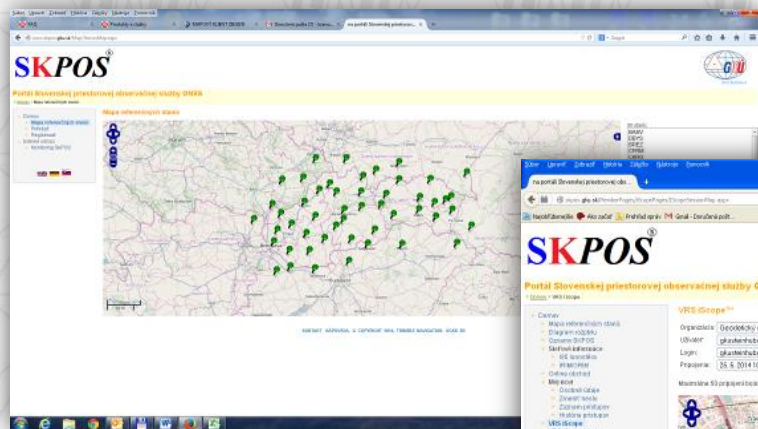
SKPOS®

Portál Slovenskej priestorovej observačnej služby GNSS

Mapa referenčných staníc

Domov
Mapa referenčných staníc
Prihlásiť
Registrovať

Súbor Upraviť Zobraziť História Záložky Nástroje Pomocník

na portáli Slovenskej priestorovej obs...

Najnavštevovanejšie Ako začať Hlavné správy Gmail - Doručená pošt...

SKPOS®

Portál Slovenskej priestorovej observačnej služby G

Domov > VRS iScope

VRS iScope™

Domov
Mapa referenčných staníc
Oznamy SKPOS
Sieťové informácie
Offline obchod
Moje účty
Osobné údaje
Zmeniť heslo
Záznam pripojení
História pripojení
VRS iScope

Organizácia: Geodetický
Užívateľ: gkustenhub
Login: gkustenhub
Pripojenie: 26. 6. 2014 1

Maximálne 50 pripojení bo

KONTAKT · NÁPOVEDA · © COPYRIGHT